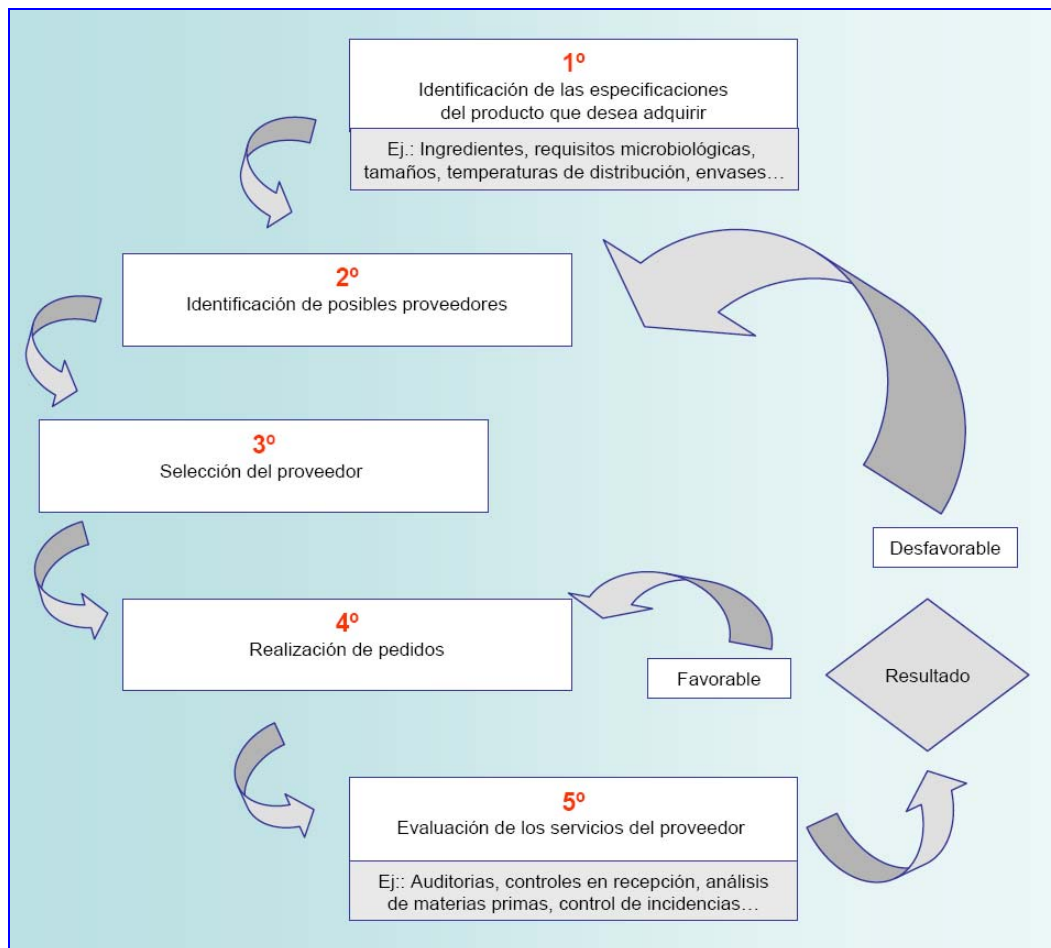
1º
Identificación de las especificaciones del producto que desea adquirir

Ej.: Ingredientes, requisitos microbiológicas, tamaños, temperaturas de distribución, envases…

2º
Identificación de posibles proveedores

3º
Selección del proveedor

Desfavorable

4º
Realización de pedidos

Favorable

Resultado

5º
Evaluación de los servicios del proveedor

Ej:: Auditorias, controles en recepción, análisis de materias primas, control de incidencias…